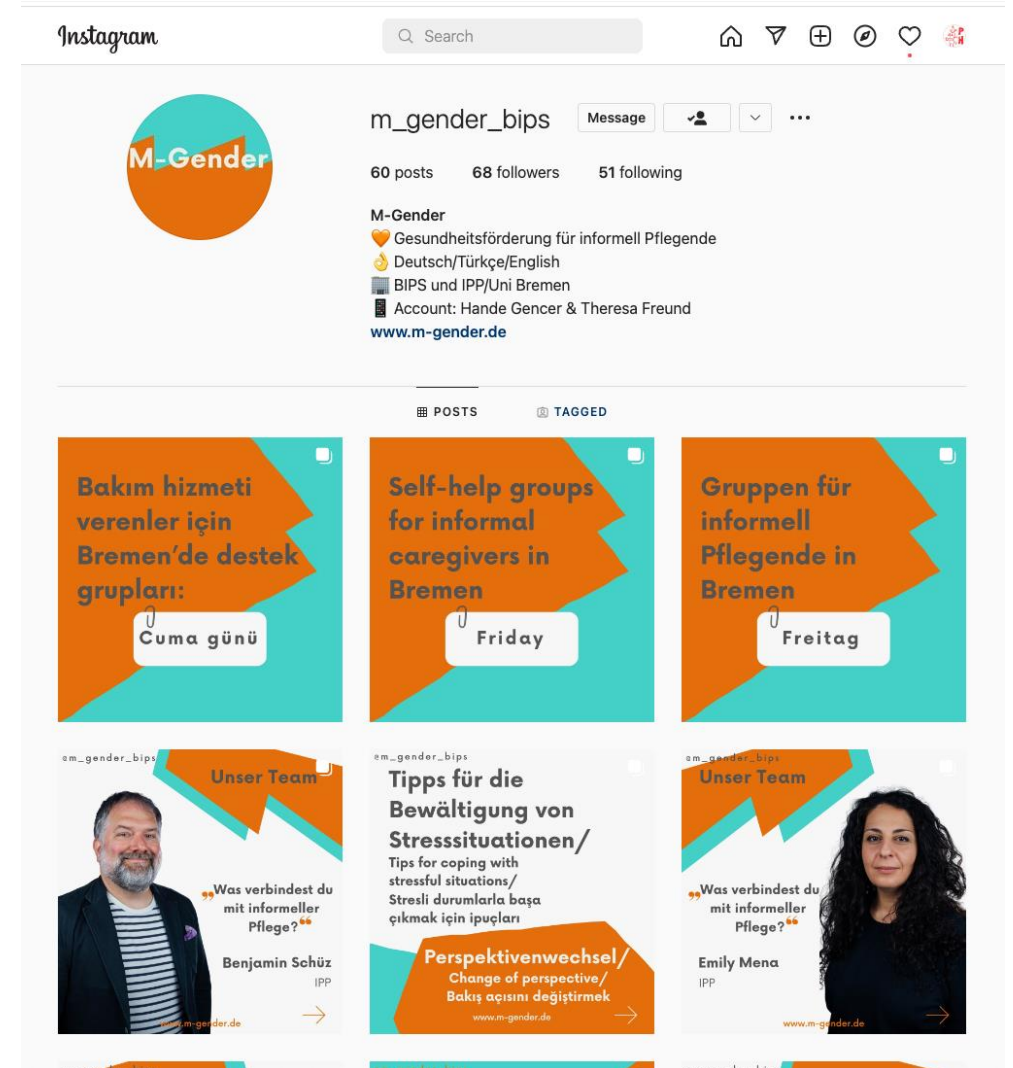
Instagram

Search

M-Gender

m_gender_bips Message

60 posts 68 followers 51 following

M-Gender
🧡 Gesundheitsförderung für informell Pflegende
👌 Deutsch/Türkçe/English
🏢 BIPS und IPP/Uni Bremen
📱 Account: Hande Gencer & Theresa Freund
www.m-gender.de

POSTS TAGGED

Bakım hizmeti verenler için Bremen'de destek grupları:
Cuma günü

Self-help groups for informal caregivers in Bremen
Friday

Gruppen für informell Pflegende in Bremen
Freitag

@m_gender_bips
Unser Team
"Was verbindest du mit informeller Pflege?"
Benjamin Schüz
IPP
www.m-gender.de

@m_gender_bips
Tipps für die Bewältigung von Stresssituationen/
Tips for coping with stressful situations/
Stresli durumlarla başa çıkmak için ipuçları
Perspektivenwechsel/
Change of perspective/
Bakış açısını değiştirmek
www.m-gender.de

@m_gender_bips
Unser Team
"Was verbindest du mit informeller Pflege?"
Emily Mena
IPP
www.m-gender.de